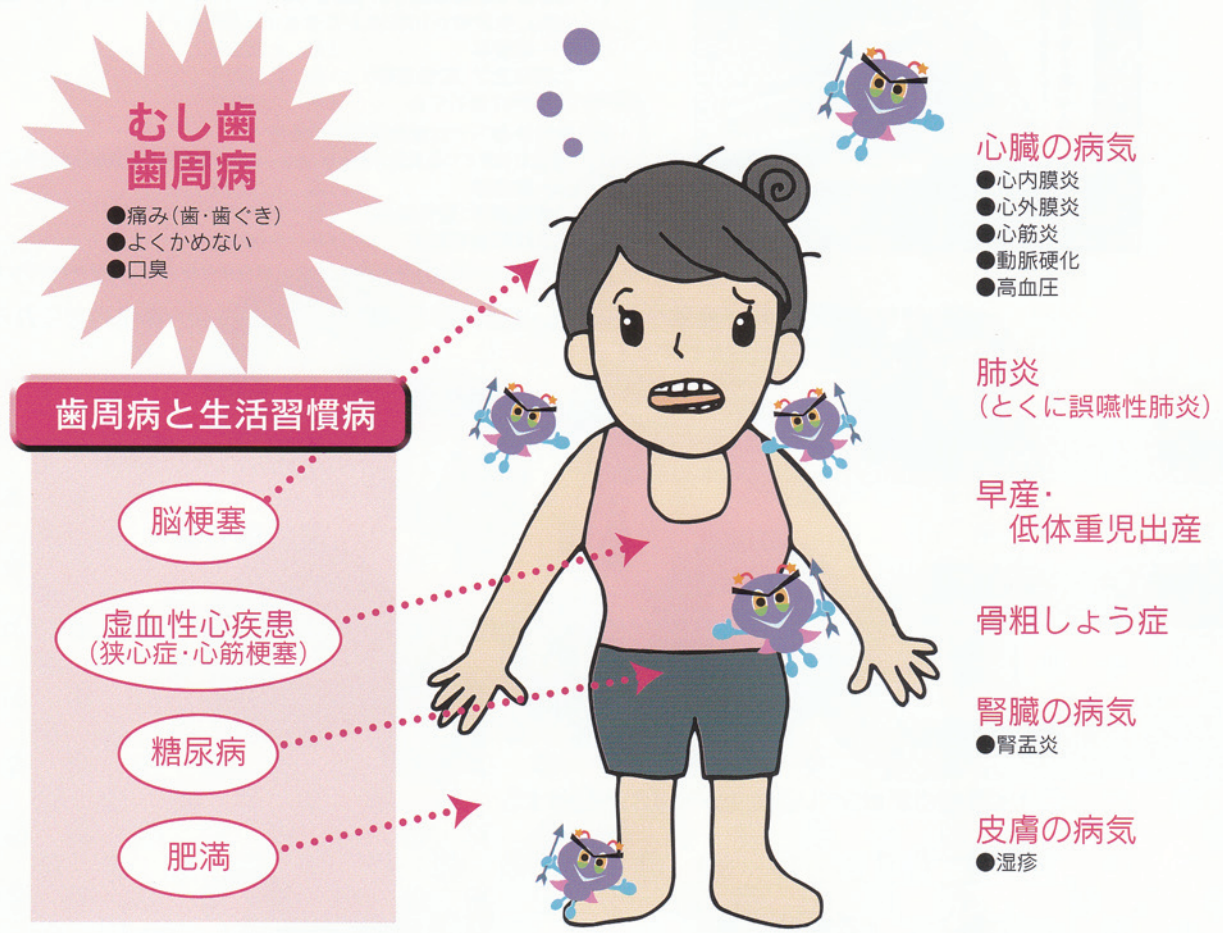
むし歯
歯周病

●痛み(歯・歯ぐき)
●よくかめない
●口臭

歯周病と生活習慣病

脳梗塞

虚血性心疾患
(狭心症・心筋梗塞)

糖尿病

肥満

心臓の病気
●心内膜炎
●心外膜炎
●心筋炎
●動脈硬化
●高血圧

肺炎
(とくに誤嚥性肺炎)

早産・
低体重児出産

骨粗しょう症

腎臓の病気
●腎盂炎

皮膚の病気
●湿疹